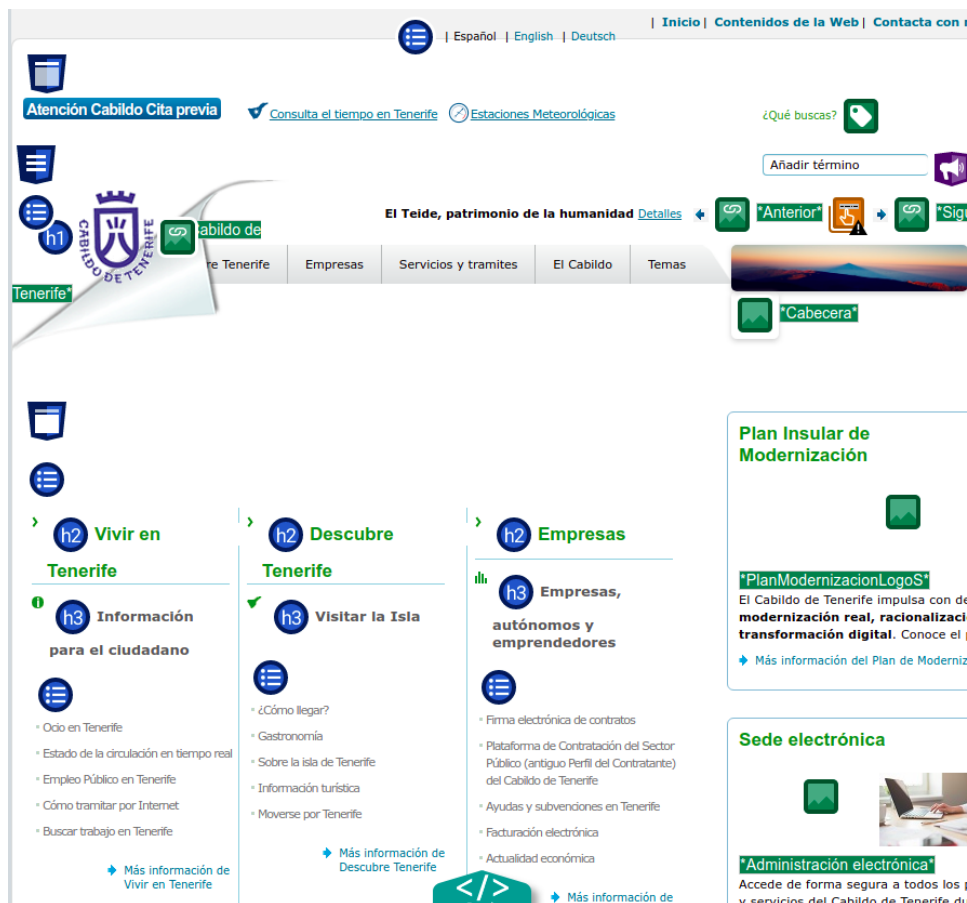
| Español | English | Deutsch

| Inicio | Contenidos de la Web | Contacta con n

Atención Cabildo Cita previa

Consulta el tiempo en Tenerife Estaciones Meteorológicas

¿Qué buscas?

Añadir término

h1 CABILDO DE TENERIFE *Cabildo de Tenerife*

El Teide, patrimonio de la humanidad Detalles *Anterior* *Sig

re Tenerife | Empresas | Servicios y tramites | El Cabildo | Temas

*Cabecera*

h2 Vivir en Tenerife

h3 Información para el ciudadano

Ocio en Tenerife

Estado de la circulación en tiempo real

Empleo Público en Tenerife

Cómo tramitar por Internet

Buscar trabajo en Tenerife

Más información de Vivir en Tenerife

h2 Descubre Tenerife

h3 Visitar la Isla

¿Cómo llegar?

Gastronomía

Sobre la isla de Tenerife

Información turística

Moverse por Tenerife

Más información de Descubre Tenerife

h2 Empresas

h3 Empresas, autónomos y emprendedores

Firma electrónica de contratos

Plataforma de Contratación del Sector Público (antiguo Perfil del Contratante) del Cabildo de Tenerife

Ayudas y subvenciones en Tenerife

Facturación electrónica

Actualidad económica

Más información de

Plan Insular de Modernización

*PlanModernizacionLogoS*

El Cabildo de Tenerife impulsa con de **modernización real, racionalizac transformación digital**. Conoce el

Más información del Plan de Moderniz

Sede electrónica

*Administración electrónica*

Accede de forma segura a todos los y servicios del Cabildo de Tenerife d